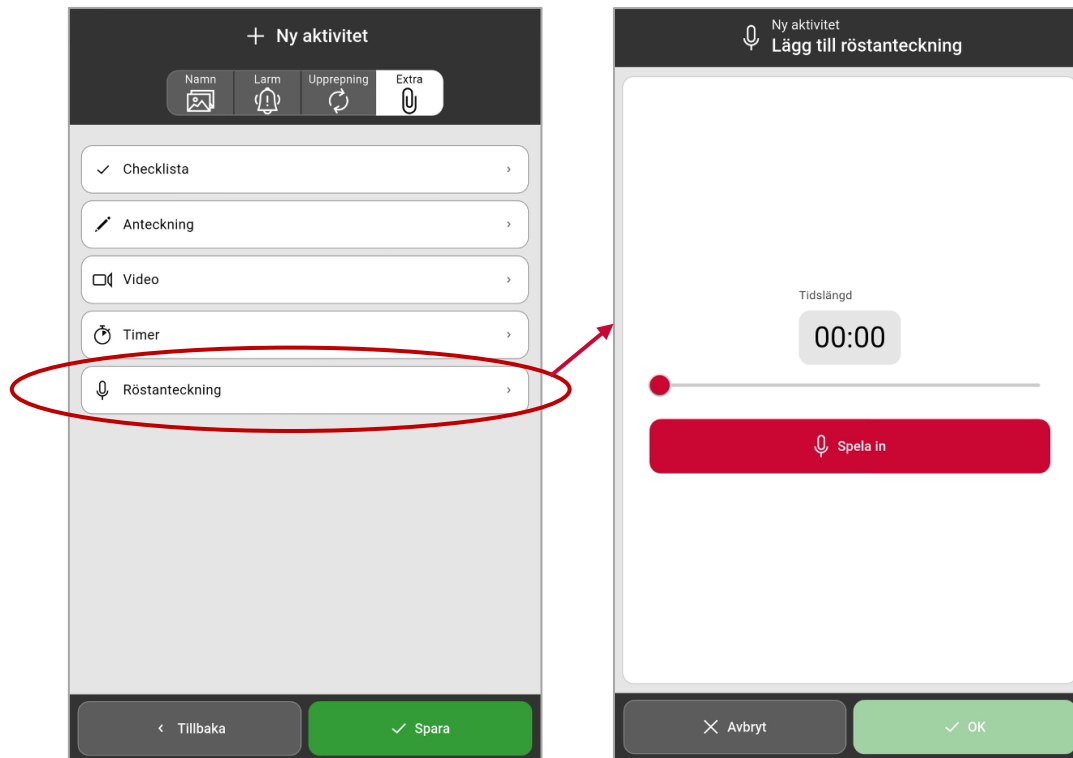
+ Ny aktivitet

Namn
Larm
Upprepning
Extra

Checklista ›

Anteckning ›

Video ›

Timer ›

Röstanteckning ›

‹ Tillbaka

Spara

Ny aktivitet
Lägg till röstanteckning

Tidslängd

00:00

Spela in

Avbryt

OK